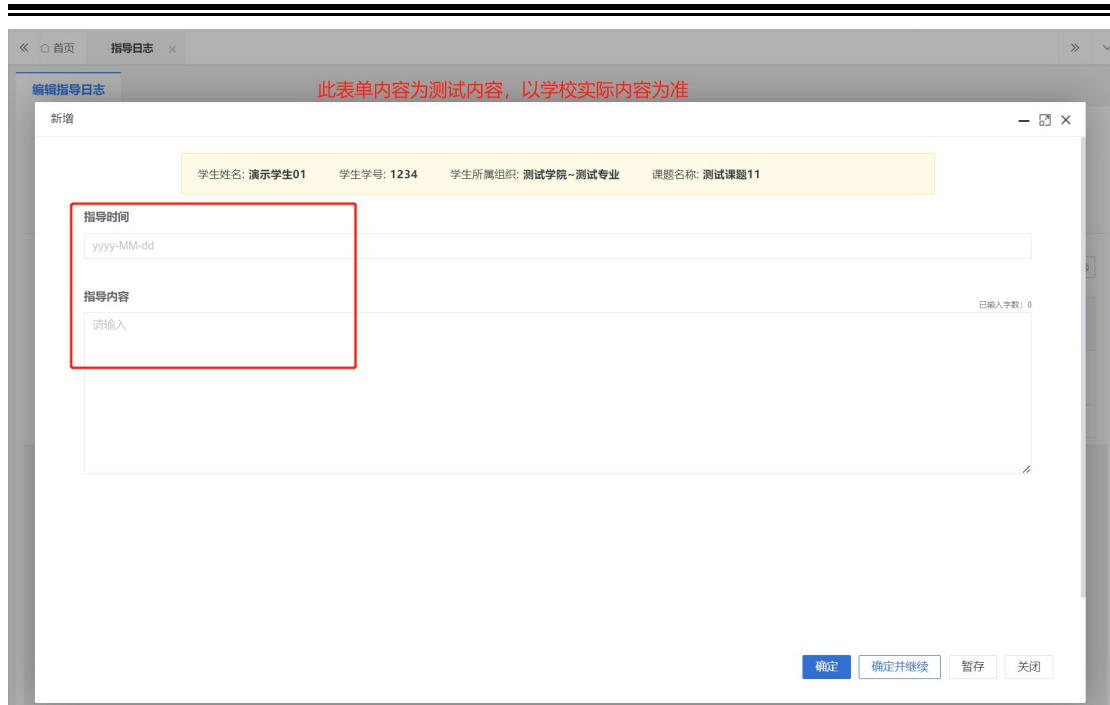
« 首页 指导日志 ×

»

编辑指导日志

此表单内容为测试内容，以学校实际内容为准

新增

学生姓名: 演示学生01 学生学号: 1234 学生所属组织: 测试学院~测试专业 课题名称: 测试课题11

指导时间

yyyy-MM-dd

指导内容

已输入字数：0

请输入

确定 确定并继续 暂存 关闭